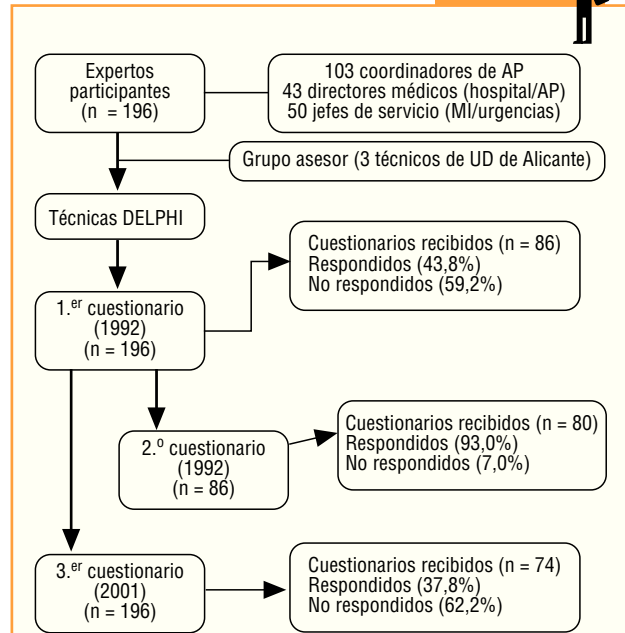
Expertos participantes (n = 196)

103 coordinadores de AP
43 directores médicos (hospital/AP)
50 jefes de servicio (MI/urgencias)

Grupo asesor (3 técnicos de UD de Alicante)

Técnicas DELPHI

1.$^{er}$ cuestionario (1992) (n = 196)

Cuestionarios recibidos (n = 86)
Respondidos (43,8%)
No respondidos (59,2%)

2.$^{o}$ cuestionario (1992) (n = 86)

Cuestionarios recibidos (n = 80)
Respondidos (93,0%)
No respondidos (7,0%)

3.$^{er}$ cuestionario (2001) (n = 196)

Cuestionarios recibidos (n = 74)
Respondidos (37,8%)
No respondidos (62,2%)